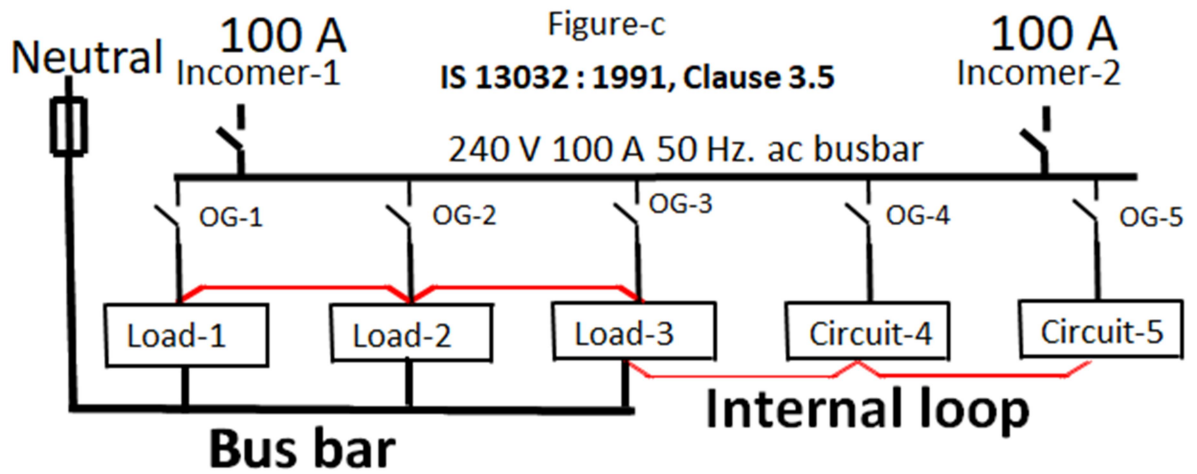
Neutral

100 A
Incomer-1

Figure-c
IS 13032 : 1991, Clause 3.5

100 A
Incomer-2

240 V 100 A 50 Hz. ac busbar

OG-1
OG-2
OG-3
OG-4
OG-5

Load-1
Load-2
Load-3
Circuit-4
Circuit-5

Internal loop

Bus bar